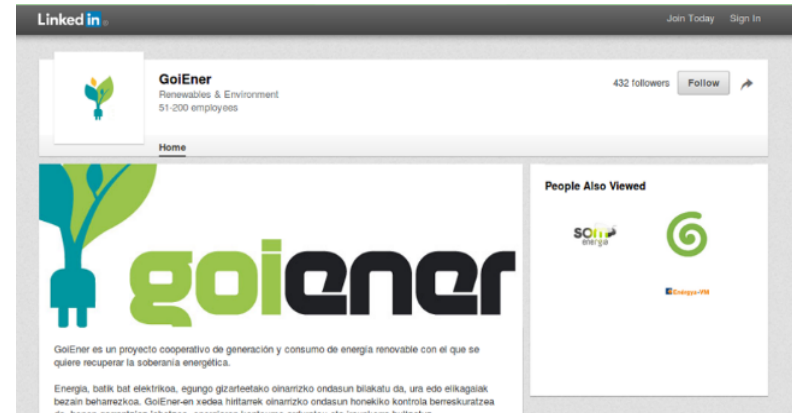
LinkedIn

Join Today Sign In

GoiEner
Renewables & Environment
51-200 employees

432 followers Follow

Home

goiener

GoiEner es un proyecto cooperativo de generación y consumo de energía renovable con el que se quiere recuperar la soberanía energética.

Energia, batik bat elektrikoa, egungo gizarteetako oinarrizko ondasun bilakatu da, ura edo elikagaiak bezain beharrezkoa. GoiEner-en xedea hiritarrek oinarrizko ondasun honekiko kontrola berreskuratzea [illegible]

People Also Viewed

som energia

Enérgya-VM